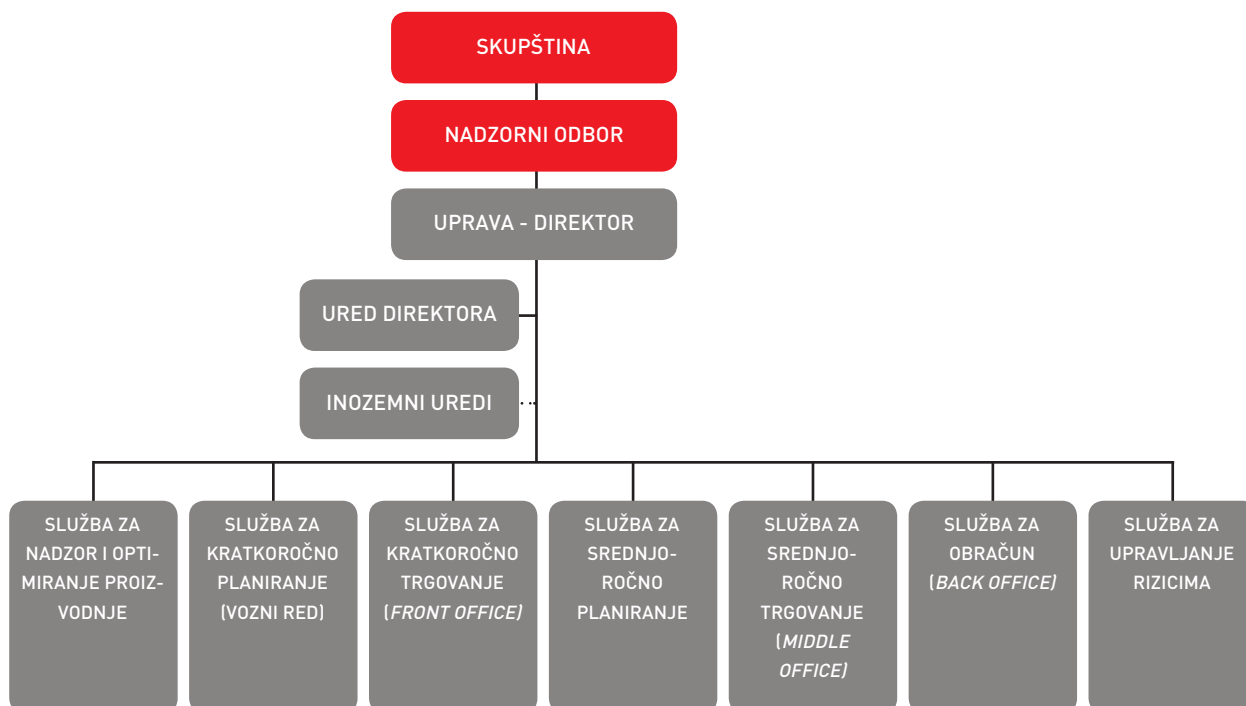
SKUPŠTINA

NADZORNI ODBOR

UPRAVA - DIREKTOR

URED DIREKTORA

INOZEMNI UREDI

SLUŽBA ZA NADZOR I OPTIMIRANJE PROIZVODNJE

SLUŽBA ZA KRATKOROČNO PLANIRANJE (VOZNI RED)

SLUŽBA ZA KRATKOROČNO TRGOVANJE (FRONT OFFICE)

SLUŽBA ZA SREDNJOROČNO PLANIRANJE

SLUŽBA ZA SREDNJOROČNO TRGOVANJE (MIDDLE OFFICE)

SLUŽBA ZA OBRAČUN (BACK OFFICE)

SLUŽBA ZA UPRAVLJANJE RIZICIMA